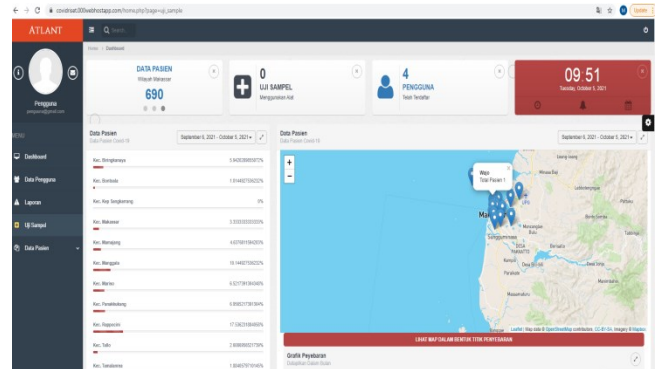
covidriset000webhostapp.com/home.php?page=uji_sample

Update

ATLANT

Search...

Home > Dashboard

Pengguna

DATA PASIEN
Wilayah Makassar
690

0
UJI SAMPEL
Menggunakan Alat

4
PENGGUNA
Telah Terdaftar

09:51
Tuesday, October 5, 2021

MENU

Dashboard

Data Pengguna

Laporan

Uji Sampel

Data Pasien

Data Pasien
Data Pasien Covid-19

September 6, 2021 - October 5, 2021

Kec. Biringkanaya 5.9420289855072%

Kec. Bontoala 1.0144927536232%

Kec. Kep. Sangkarrang 0%

Kec. Makassar 2.3333333333333%

Kec. Mamajang 4.0579710144928%

Kec. Manggala 10.144927536232%

Kec. Mariso 6.5217391304348%

Kec. Panakkukang 5.8695652173913%

Kec. Rappocini 17.536231884058%

Kec. Tallo 2.8985507246377%

Kec. Tamalanrea 1.3043478260870%

Data Pasien
Data Pasien Covid-19

September 6, 2021 - October 5, 2021

Wajo
Total Pasien 1

Leaflet | Map data © OpenStreetMap contributors, CC-BY-SA, Imagery © Mapbox

LIHAT MAP DALAM BENTUK TITIK PERSEBARAN

Grafik Peyebaran